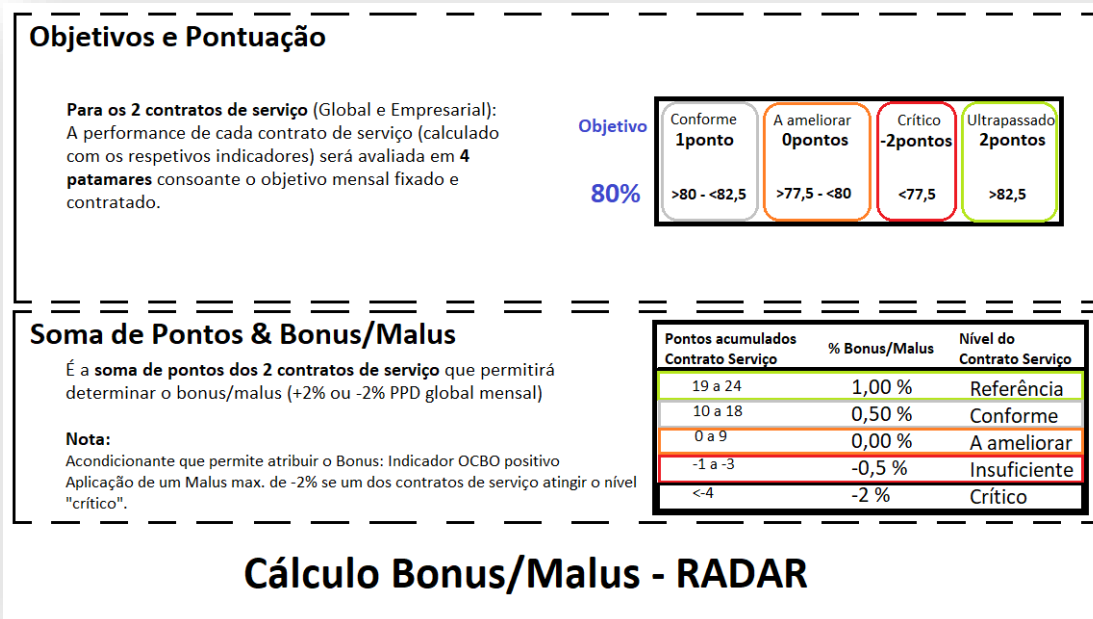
Objetivos e Pontuação

**Para os 2 contratos de serviço** (Global e Empresarial): A performance de cada contrato de serviço (calculado com os respetivos indicadores) será avaliada em **4 patamares** consoante o objetivo mensal fixado e contratado.

Objetivo

80%

| Conforme 1ponto | A ameliorar 0pontos | Crítico -2pontos | Ultrapassado 2pontos |
|---|---|---|---|
| >80 - <82,5 | >77,5 - <80 | <77,5 | >82,5 |

Soma de Pontos & Bonus/Malus

É a **soma de pontos dos 2 contratos de serviço** que permitirá determinar o bonus/malus (+2% ou -2% PPD global mensal)

**Nota:**
Acondicionante que permite atribuir o Bonus: Indicador OCBO positivo
Aplicação de um Malus max. de -2% se um dos contratos de serviço atingir o nível "crítico".

| Pontos acumulados Contrato Serviço | % Bonus/Malus | Nível do Contrato Serviço |
|---|---|---|
| 19 a 24 | 1,00 % | Referência |
| 10 a 18 | 0,50 % | Conforme |
| 0 a 9 | 0,00 % | A ameliorar |
| -1 a -3 | -0,5 % | Insuficiente |
| <-4 | -2 % | Crítico |

Cálculo Bonus/Malus - RADAR